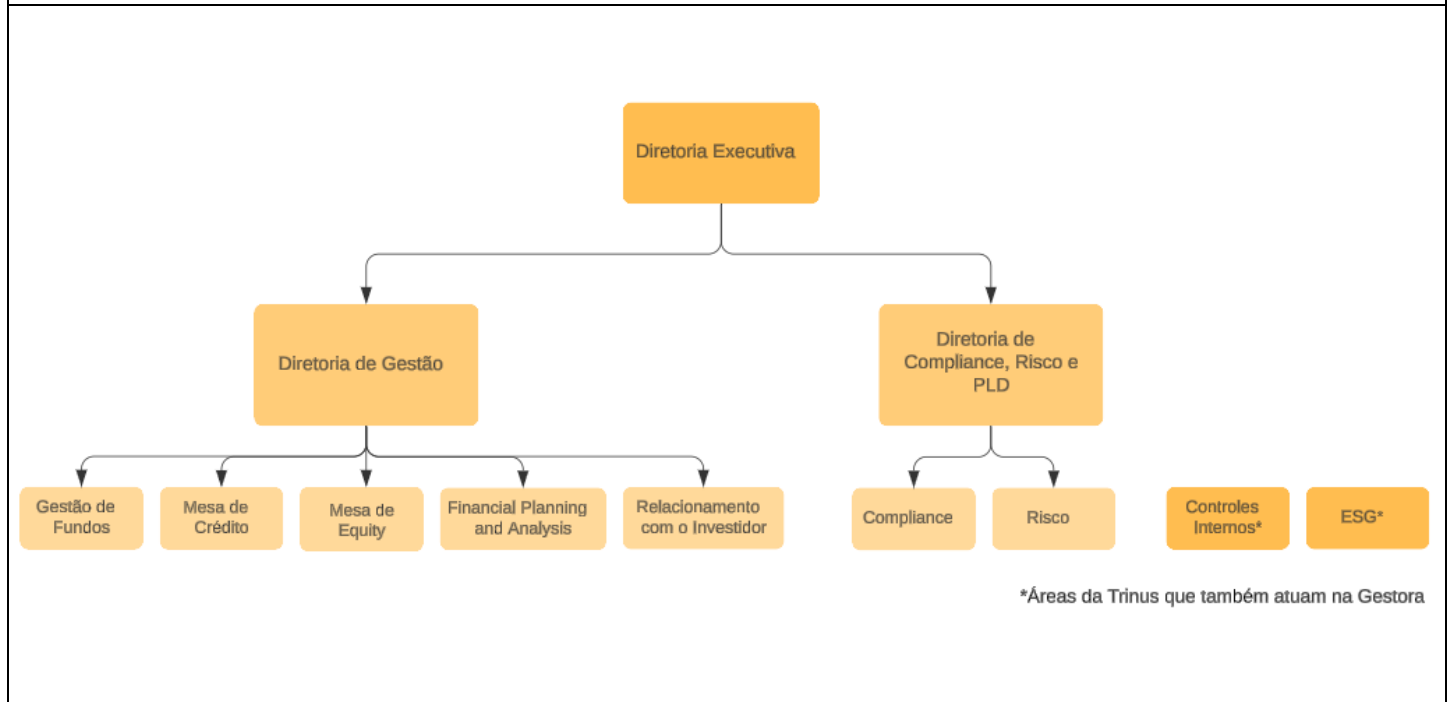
Diretoria Executiva

Diretoria de Gestão

Diretoria de Compliance, Risco e PLD

Gestão de Fundos

Mesa de Crédito

Mesa de Equity

Financial Planning and Analysis

Relacionamento com o Investidor

Compliance

Risco

Controles Internos*

ESG*

*Áreas da Trinus que também atuam na Gestora